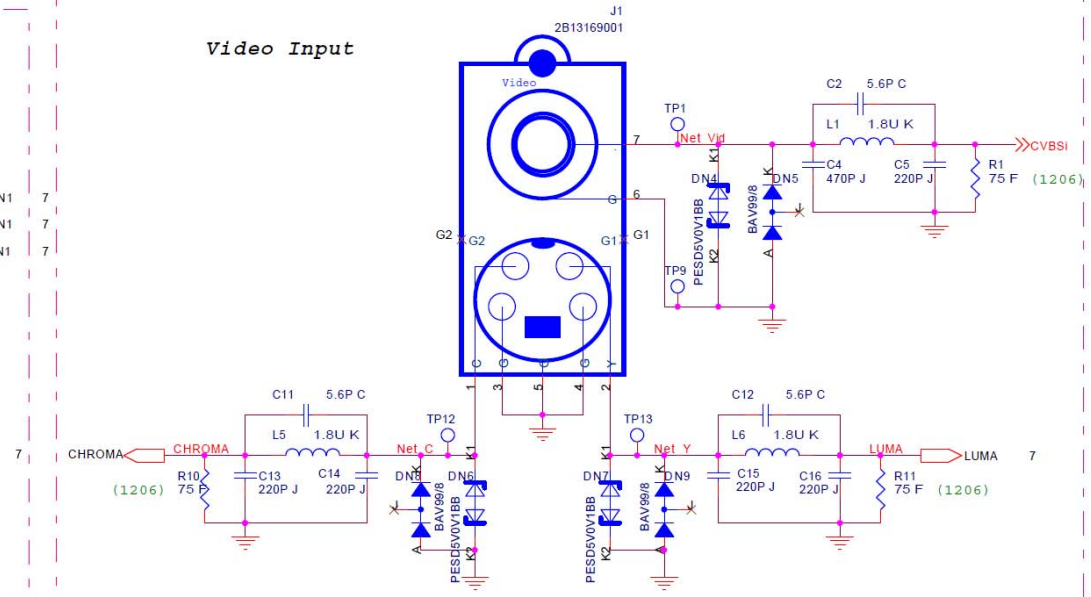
Video Input

J1
2B13169001

Video

TP1
7
Net_Vid
6
G
G2 G2
G1 G1
TP9
C G G G Y
1 3 5 4 2

C2 5.6P C
L1 1.8U K
C4 470P J
C5 220P J
R1 75 F
CVBSI
(1206)
DN4
PESD5V0V1BB
K1
K2
DN5
BAV99/8
K
A

N1 7
N1 7
N1 7

C11 5.6P C
L5 1.8U K
7 CHROMA
CHROMA
R10 75 F
(1206)
C13 220P J
C14 220P J
TP12
Net_C
K1
DN8
DN6
K
BAV99/8
A
PESD5V0V1BB
K2

TP13
K1
Net_Y
DN7
DN9
PESD5V0V1BB
BAV99/8
K2
K
A

C12 5.6P C
L6 1.8U K
LUMA
LUMA 7
C15 220P J
C16 220P J
R11 75 F
(1206)